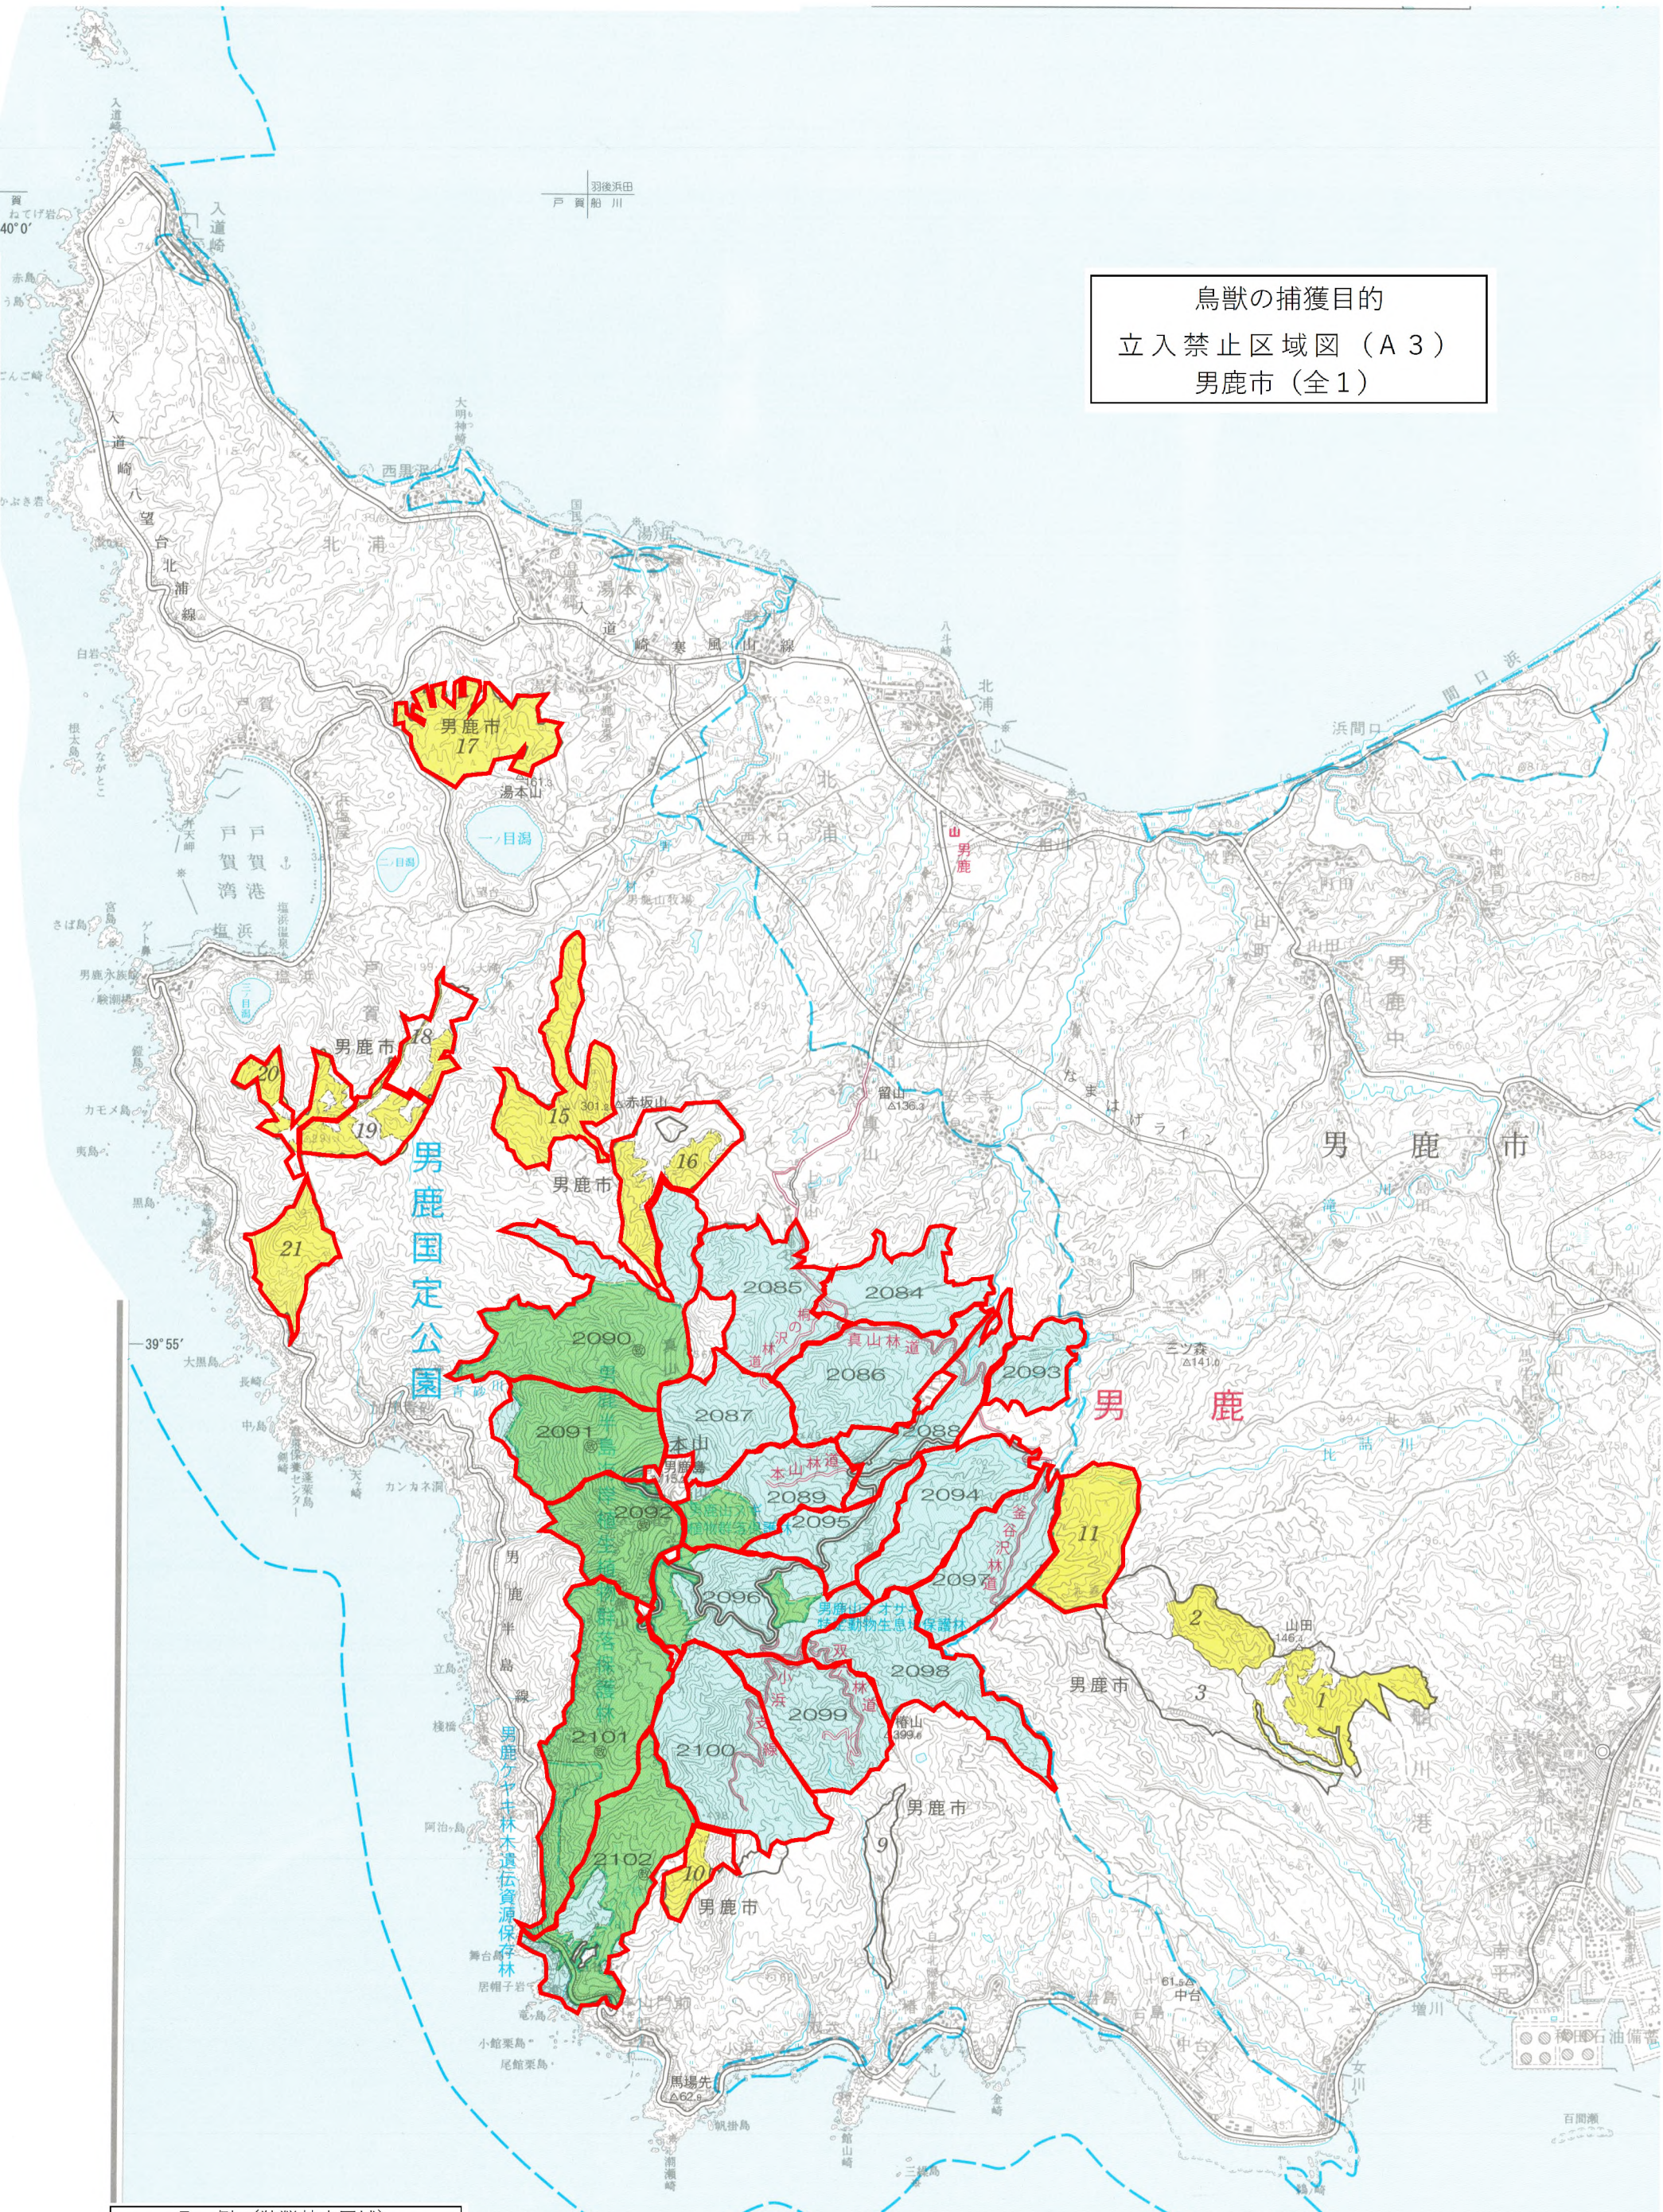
鳥獣の捕獲目的
立入禁止区域図（Ａ３）
男鹿市（全１）

男鹿国定公園

男鹿市
17
18
19
20
21
15
16
男鹿市
男鹿市
男鹿市
男鹿市
男鹿市
11
2
3
1
9
10

2084
2085
2086
2087
2088
2089
2090
2091
2092
2093
2094
2095
2096
2097
2098
2099
2100
2101
2102

男鹿
真山林道
本山林道
本山
一ノ目潟
二ノ目潟
三ノ目潟
戸賀湾
戸賀港
入道崎
北浦
寒風山
赤坂山
毛無山
真山
山田
増川
船川港
男鹿ケヤキ林木遺伝資源保存林
男鹿半島線
馬場先
大黒島
39°55′
40°0′